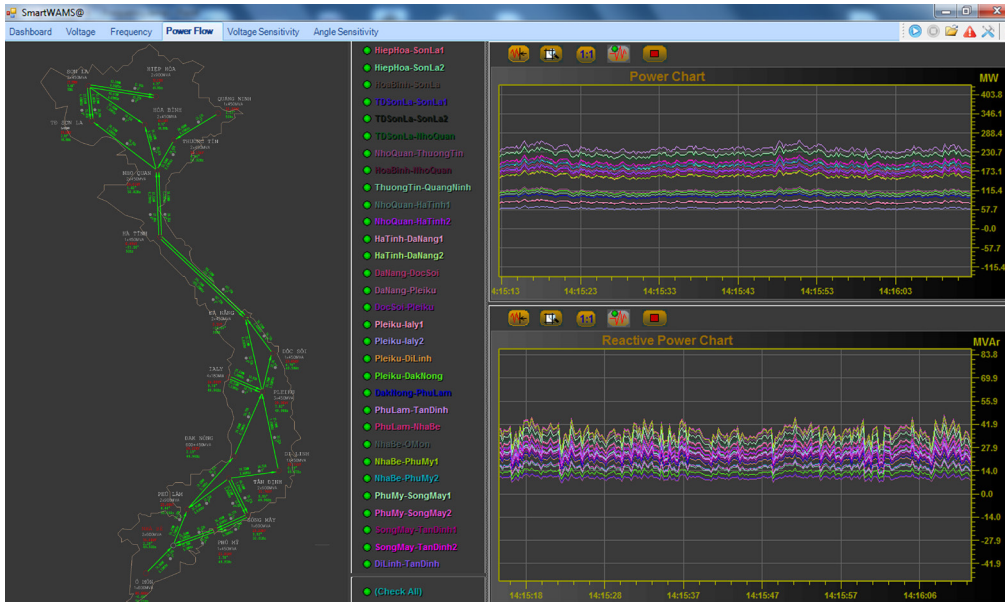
SmartWAMS@

Dashboard Voltage Frequency Power Flow Voltage Sensitivity Angle Sensitivity

SƠN LA
HIỆP HÒA
QUẢNG NINH
HÒA BÌNH
TD SƠN LA
THƯỜNG TÍN
NHO QUAN
HÀ TĨNH
ĐÀ NẴNG
DỐC SỎI
IALY
PLEIKU
ĐAK NÔNG
DI LINH
TÂN ĐỊNH
PHÚ LÂM
SÔNG MÂY
PHÚ MỸ
Ô MÔN

HiepHoa-SonLa1
HiepHoa-SonLa2
HoaBinh-SonLa
TDSonLa-SonLa1
TDSonLa-SonLa2
TDSonLa-NhoQuan
NhoQuan-ThuongTin
HoaBinh-NhoQuan
ThuongTin-QuangNinh
NhoQuan-HaTinh1
NhoQuan-HaTinh2
HaTinh-DaNang1
HaTinh-DaNang2
DaNang-DocSoi
DaNang-Pleiku
DocSoi-Pleiku
Pleiku-Ialy1
Pleiku-Ialy2
Pleiku-DiLinh
Pleiku-DakNong
DakNong-PhuLam
PhuLam-TanDinh
PhuLam-NhaBe
NhaBe-OMon
NhaBe-PhuMy1
NhaBe-PhuMy2
PhuMy-SongMay1
PhuMy-SongMay2
SongMay-TanDinh1
SongMay-TanDinh2
DiLinh-TanDinh
(Check All)

1:1

Power Chart
MW
403.8
346.1
288.4
230.7
173.1
115.4
57.7
-0.0
-57.7
-115.4
4:15:13 14:15:23 14:15:33 14:15:43 14:15:53 14:16:03

1:1

Reactive Power Chart
MVAr
83.8
69.9
55.9
41.9
27.9
14.0
0.0
-14.0
-27.9
-41.9
14:15:18 14:15:28 14:15:37 14:15:47 14:15:57 14:16:06